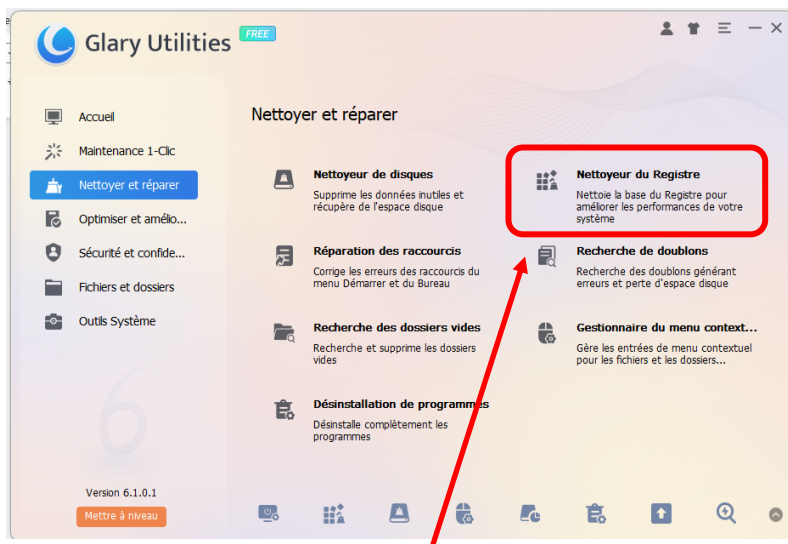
Glary Utilities FREE

Accueil
Maintenance 1-Clic
Nettoyer et réparer
Optimiser et amélio...
Sécurité et confide...
Fichiers et dossiers
Outils Système

Version 6.1.0.1
Mettre à niveau

Nettoyer et réparer

Nettoyeur de disques
Supprime les données inutiles et récupère de l'espace disque

Nettoyeur du Registre
Nettoie la base du Registre pour améliorer les performances de votre système

Réparation des raccourcis
Corrige les erreurs des raccourcis du menu Démarrer et du Bureau

Recherche de doublons
Recherche des doublons générant erreurs et perte d'espace disque

Recherche des dossiers vides
Recherche et supprime les dossiers vides

Gestionnaire du menu context...
Gère les entrées de menu contextuel pour les fichiers et les dossiers...

Désinstallation de programmes
Désinstalle complètement les programmes